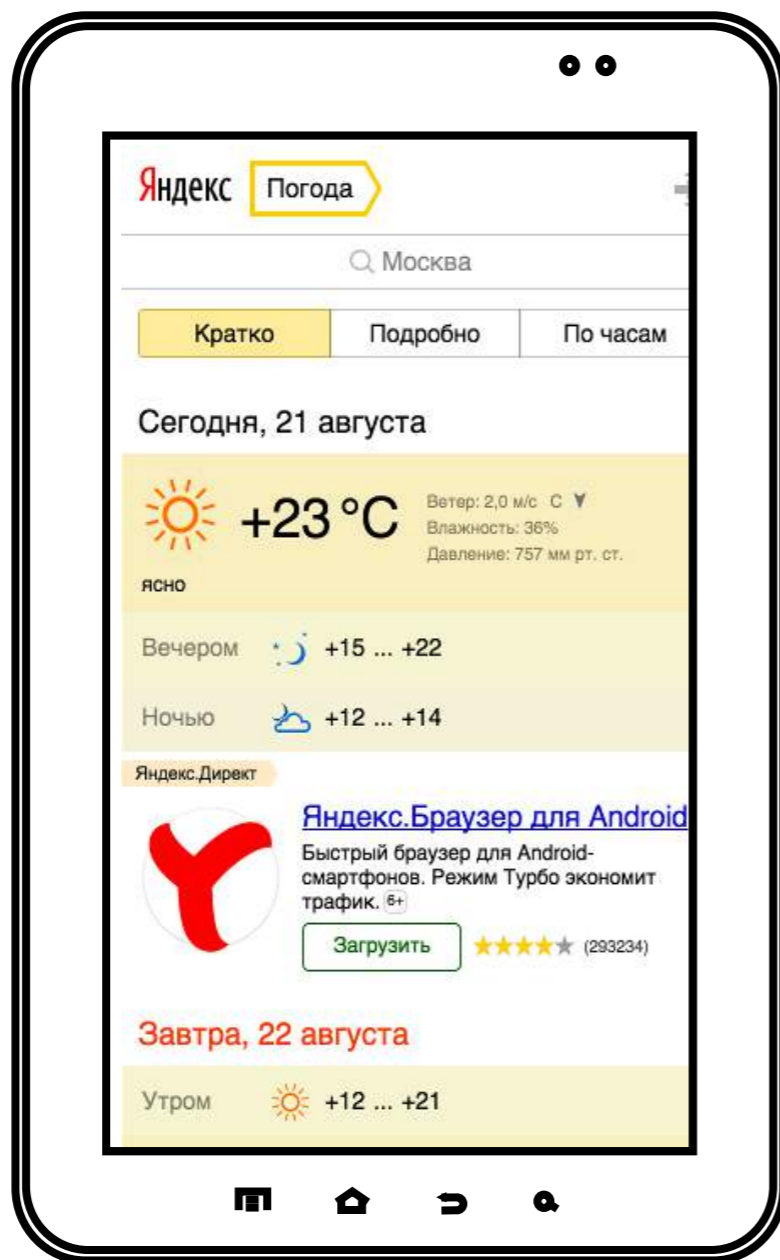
Яндекс Погода

Москва

Кратко | Подробно | По часам

Сегодня, 21 августа

+23 °C
Ветер: 2,0 м/с С
Влажность: 36%
Давление: 757 мм рт. ст.
ясно

Вечером +15 ... +22

Ночью +12 ... +14

Яндекс.Директ

Яндекс.Браузер для Android

Быстрый браузер для Android-смартфонов. Режим Турбо экономит трафик. 6+

Загрузить (293234)

Завтра, 22 августа

Утром +12 ... +21